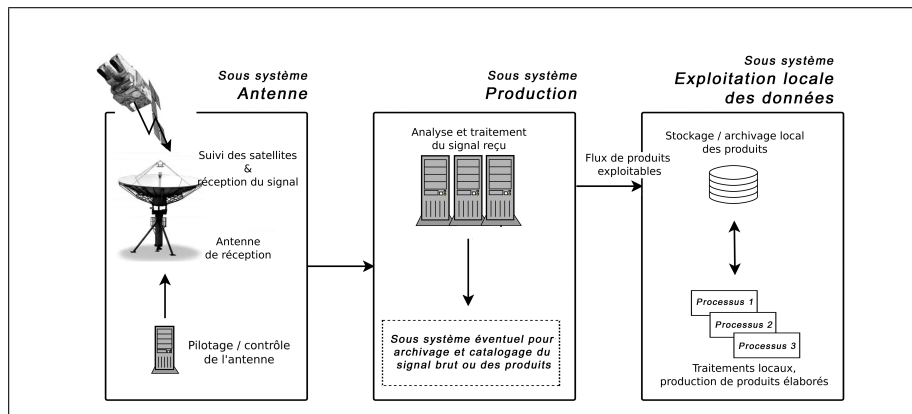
Sous système
Antenne

Suivi des satellites
&
réception du signal

Antenne
de réception

Pilotage / contrôle
de l'antenne

Sous système
Production

Analyse et traitement
du signal reçu

Sous système éventuel pour archivage et catalogage du signal brut ou des produits

Flux de produits
exploitables

Sous système
Exploitation locale
des données

Stockage / archivage local
des produits

Processus 1
Processus 2
Processus 3

Traitements locaux,
production de produits élaborés